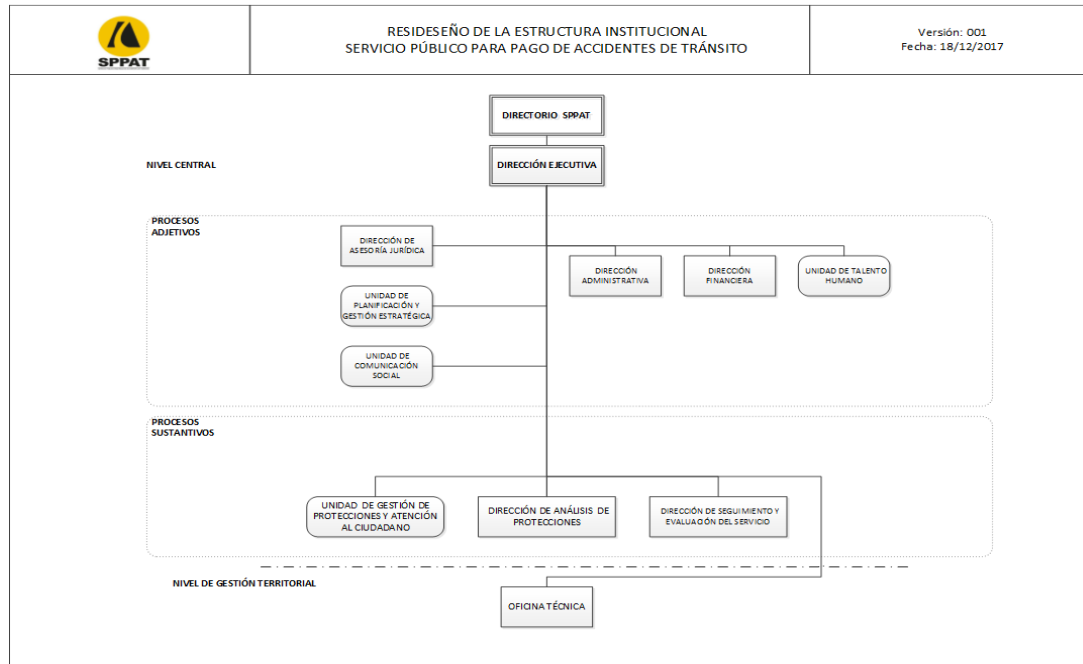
SPPAT

RESIDESEÑO DE LA ESTRUCTURA INSTITUCIONAL
SERVICIO PÚBLICO PARA PAGO DE ACCIDENTES DE TRÁNSITO

Versión: 001
Fecha: 18/12/2017

DIRECTORIO SPPAT

NIVEL CENTRAL

DIRECCIÓN EJECUTIVA

PROCESOS ADJETIVOS

DIRECCIÓN DE ASESORÍA JURÍDICA

DIRECCIÓN ADMINISTRATIVA

DIRECCIÓN FINANCIERA

UNIDAD DE TALENTO HUMANO

UNIDAD DE PLANIFICACIÓN Y GESTIÓN ESTRATÉGICA

UNIDAD DE COMUNICACIÓN SOCIAL

PROCESOS SUSTANTIVOS

UNIDAD DE GESTIÓN DE PROTECCIONES Y ATENCIÓN AL CIUDADANO

DIRECCIÓN DE ANÁLISIS DE PROTECCIONES

DIRECCIÓN DE SEGUIMIENTO Y EVALUACIÓN DEL SERVICIO

NIVEL DE GESTIÓN TERRITORIAL

OFICINA TÉCNICA